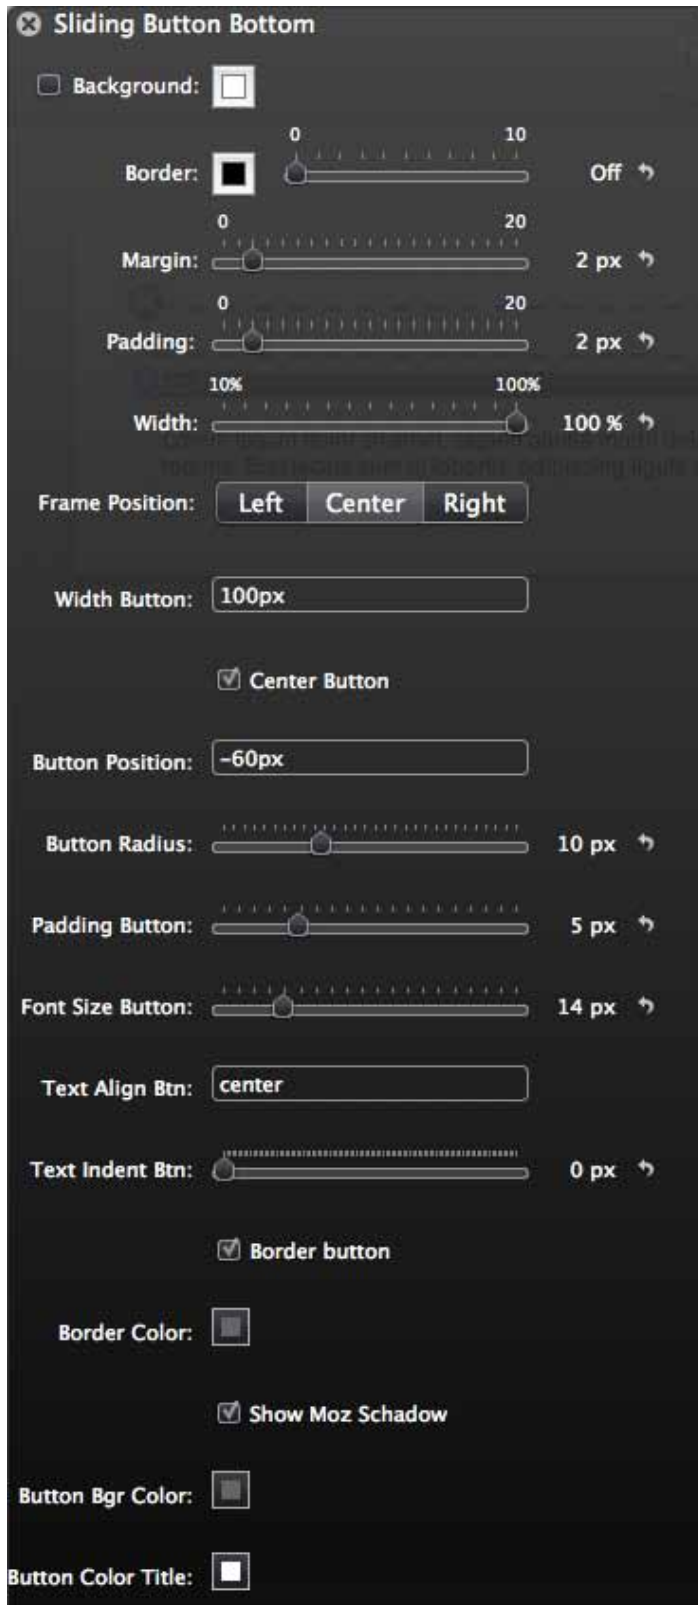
Sliding Button Bottom

Background:

0 10
Border: Off

0 20
Margin: 2 px

0 20
Padding: 2 px

10% 100%
Width: 100 %

Frame Position: Left Center Right

Width Button: 100px

Center Button

Button Position: -60px

Button Radius: 10 px

Padding Button: 5 px

Font Size Button: 14 px

Text Align Btn: center

Text Indent Btn: 0 px

Border button

Border Color:

Show Moz Schadow

Button Bgr Color:

Button Color Title: